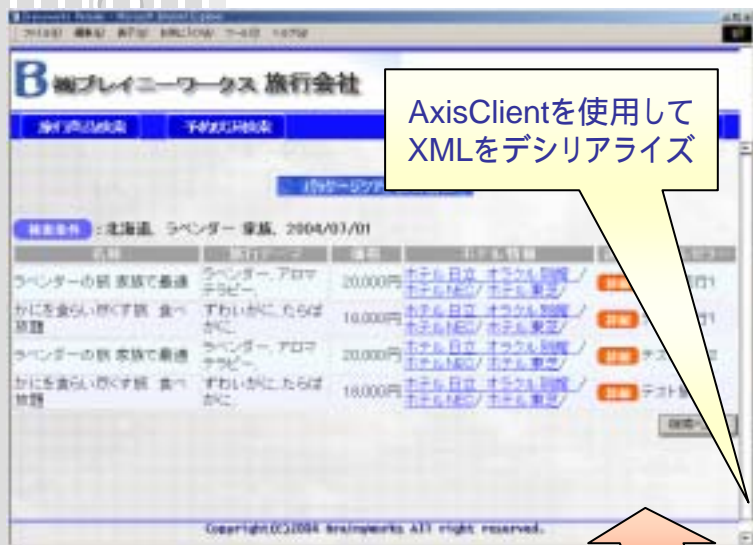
B 株ブレイニーワークス 旅行会社

旅行商品検索 予約状況検索

AxisClientを使用してXMLをデシリアライズ

パッケージツアー

検索条件 : 北海道、ラベンダー 家族、2004/07/01

| 名称 | 旅行テーマ | 価格 | ホテル情報 | |
|---|---|---|---|---|
| ラベンダーの旅 家族で最適 | ラベンダー、アロマテラピー、 | 20,000円 | ホテル日立/オラクル別館/ホテルNEC/ホテル東芝/ | 詳細 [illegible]1 |
| かにを食らい尽くす旅 食べ放題 | ずわいがに、たらばがに、 | 18,000円 | ホテル日立/オラクル別館/ホテルNEC/ホテル東芝/ | 詳細 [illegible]1 |
| ラベンダーの旅 家族で最適 | ラベンダー、アロマテラピー、 | 20,000円 | ホテル日立/オラクル別館/ホテルNEC/ホテル東芝/ | 詳細 テス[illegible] |
| かにを食らい尽くす旅 食べ放題 | ずわいがに、たらばがに、 | 18,000円 | ホテル日立/オラクル別館/ホテルNEC/ホテル東芝/ | 詳細 テスト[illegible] |

検索へ

Copyright(C)2004 Brainyworks All right reserved.